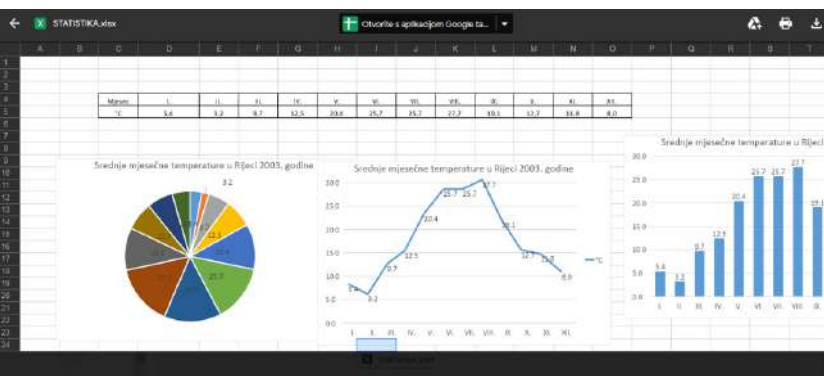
STATISTIKA.xlsx

Otvorite s aplikacijom Google ta...

A B C D E F G H I J K L M N O P Q R S T

| Mjesec | I. | II. | III. | IV. | V. | VI. | VII. | VIII. | IX. | X. | XI. | XII. |
|---|---|---|---|---|---|---|---|---|---|---|---|---|
| °C | 5,4 | 3,2 | 9,7 | 12,5 | 20,4 | 25,7 | 25,7 | 27,7 | 19,1 | 12,7 | 11,8 | 8,0 |

Srednje mjesečne temperature u Rijeci 2003. godine

3.2
12.5
20.4
25.7

Srednje mjesečne temperature u Rijeci 2003. godine

30.0
25.0
20.0
15.0
10.0
5.0
0.0

5.4 3.2 9.7 12.5 20.4 25.7 25.7 27.7 19.1 12.7 11.8 8.0

I. II. III. IV. V. VI. VII. VIII. IX. X. XI. XII.

°C

Srednje mjesečne temperature u Rijeci

30.0
25.0
20.0
15.0
10.0
5.0
0.0

5.4 3.2 9.7 12.5 20.4 25.7 25.7 27.7 19.1

I. II. III. IV. V. VI. VII. VIII.